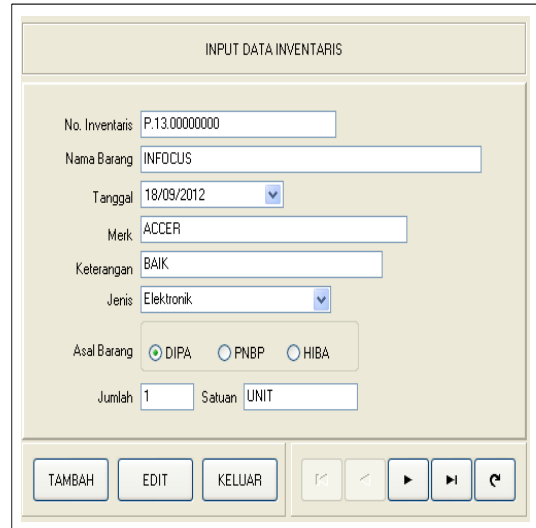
INPUT DATA INVENTARIS

No. Inventaris P.13.00000000

Nama Barang INFOCUS

Tanggal 18/09/2012

Merk ACCER

Keterangan BAIK

Jenis Elektronik

Asal Barang DIPA PNBP HIBA

Jumlah 1 Satuan UNIT

TAMBAH EDIT KELUAR